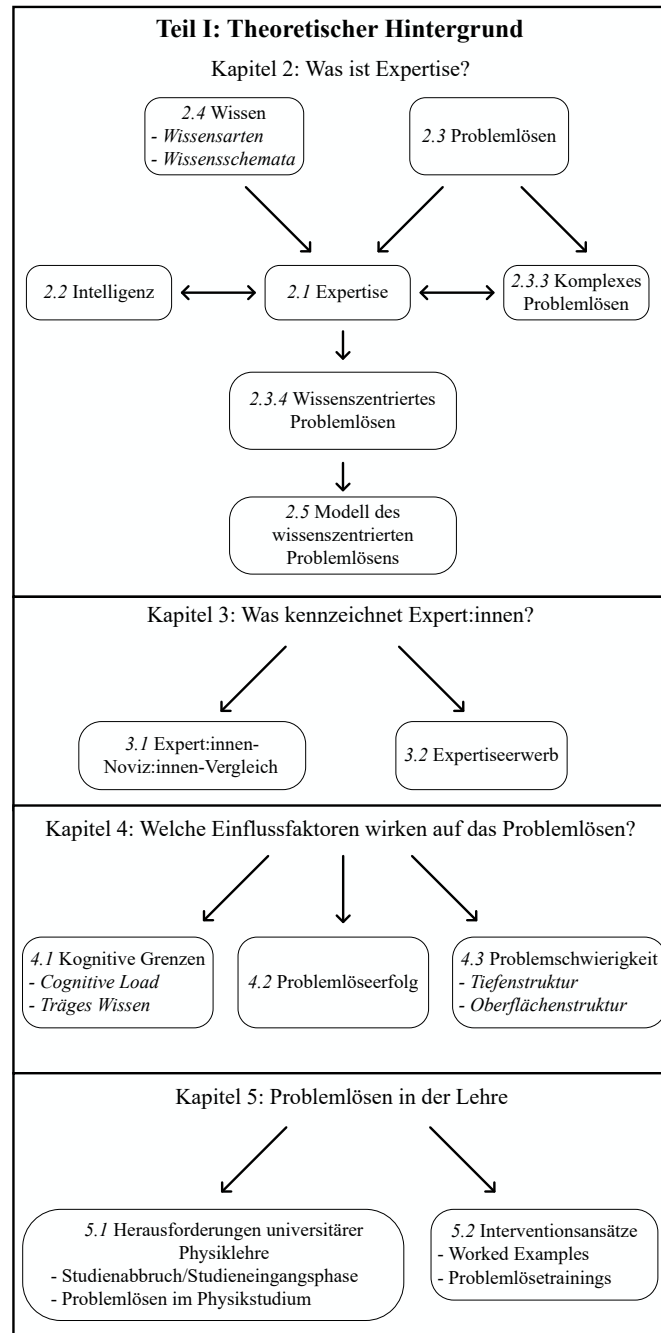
Teil I: Theoretischer Hintergrund

Kapitel 2: Was ist Expertise?

2.4 Wissen
- Wissensarten
- Wissensschemata

2.3 Problemlösen

2.2 Intelligenz

2.1 Expertise

2.3.3 Komplexes Problemlösen

2.3.4 Wissenszentriertes Problemlösen

2.5 Modell des wissenszentrierten Problemlösens

Kapitel 3: Was kennzeichnet Expert:innen?

3.1 Expert:innen-Noviz:innen-Vergleich

3.2 Expertiseerwerb

Kapitel 4: Welche Einflussfaktoren wirken auf das Problemlösen?

4.1 Kognitive Grenzen
- Cognitive Load
- Träges Wissen

4.2 Problemlöseerfolg

4.3 Problemschwierigkeit
- Tiefenstruktur
- Oberflächenstruktur

Kapitel 5: Problemlösen in der Lehre

5.1 Herausforderungen universitärer Physiklehre
- Studienabbruch/Studieneingangsphase
- Problemlösen im Physikstudium

5.2 Interventionsansätze
- Worked Examples
- Problemlösetrainings